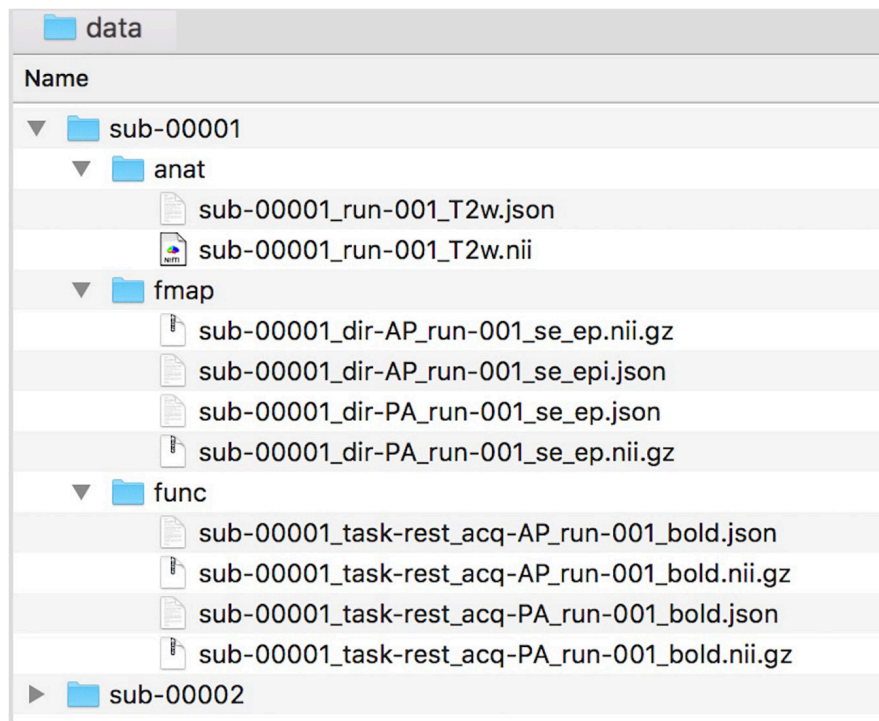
data

Name

sub-00001

anat

sub-00001_run-001_T2w.json

NIfTI

sub-00001_run-001_T2w.nii

fmap

sub-00001_dir-AP_run-001_se_ep.nii.gz

sub-00001_dir-AP_run-001_se_epi.json

sub-00001_dir-PA_run-001_se_ep.json

sub-00001_dir-PA_run-001_se_ep.nii.gz

func

sub-00001_task-rest_acq-AP_run-001_bold.json

sub-00001_task-rest_acq-AP_run-001_bold.nii.gz

sub-00001_task-rest_acq-PA_run-001_bold.json

sub-00001_task-rest_acq-PA_run-001_bold.nii.gz

sub-00002